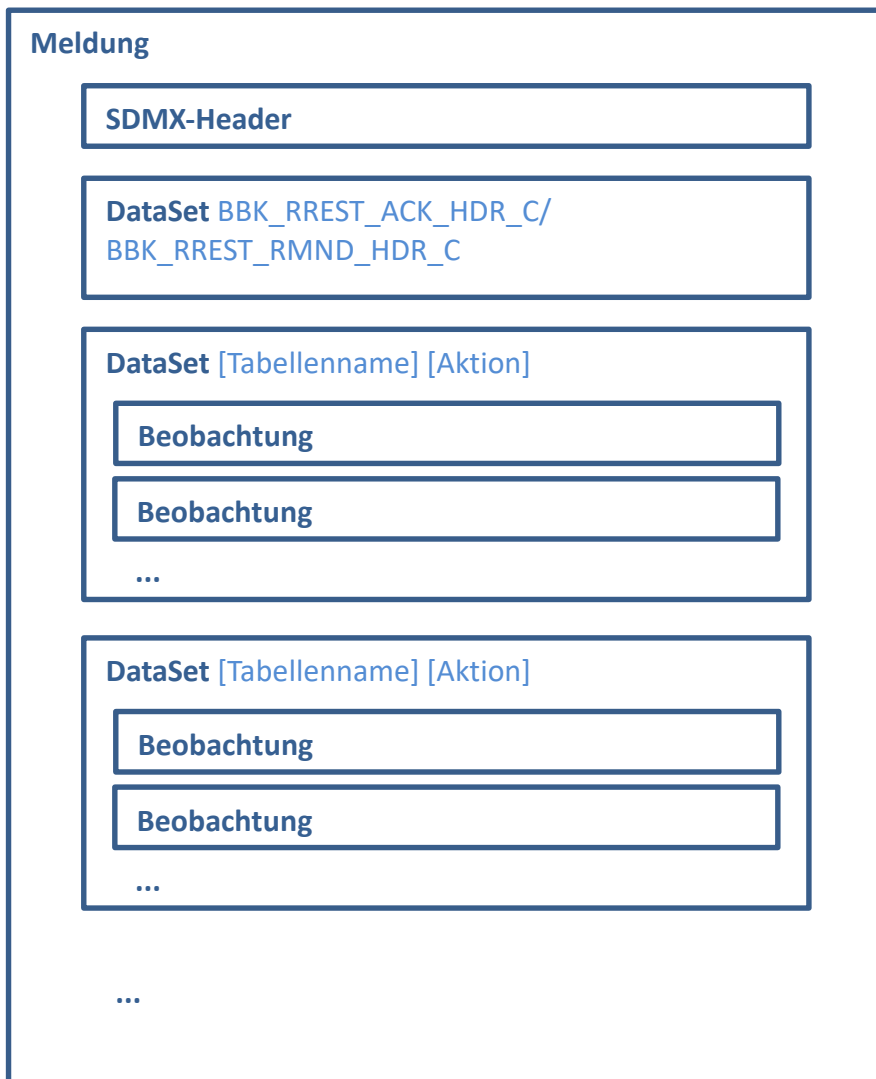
Meldung

SDMX-Header

DataSet BBK_RREST_ACK_HDR_C/ BBK_RREST_RMND_HDR_C

DataSet [Tabellenname] [Aktion]

Beobachtung

Beobachtung

...

DataSet [Tabellenname] [Aktion]

Beobachtung

Beobachtung

...

...